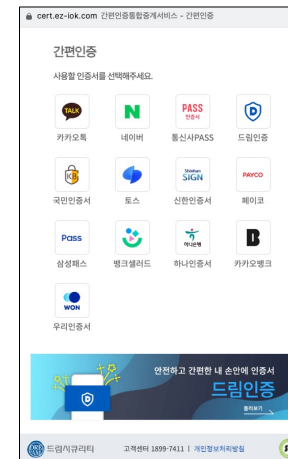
cert.ez-iok.com 간편인증통합중계서비스 - 간편인증

간편인증

사용할 인증서를 선택해주세요.

TALK
카카오톡

N
네이버

PASS
인증서
통신사PASS

드림인증

KB
국민인증서

토스

Shinhan
SIGN
신한인증서

PAYCO
페이코

Pass
삼성패스

뱅크샐러드

하나은행
하나인증서

B
카카오뱅크

WON
우리인증서

안전하고 간편한 내 손안에 인증서
드림인증
둘러보기

드림시큐리티

고객센터 1899-7411 | 개인정보처리방침